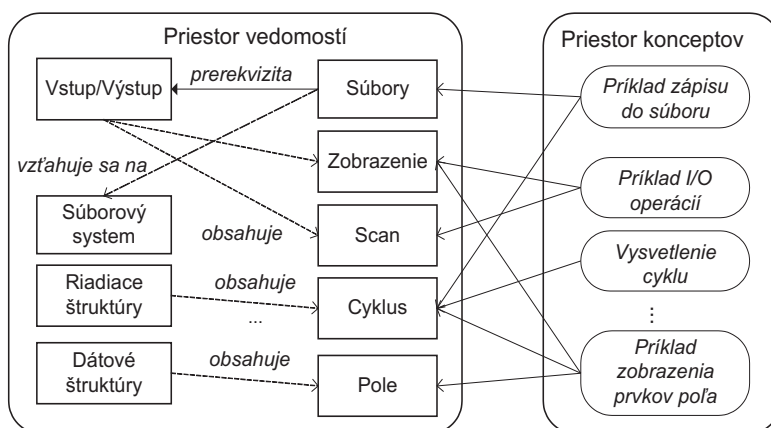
Priestor vedomostí

Vstup/Výstup

prerekvizita

Súbory

vzťahuje sa na

Zobrazenie

Súborový systém

obsahuje

Scan

Riadiace štruktúry

obsahuje

...

Cyklus

Dátové štruktúry

obsahuje

Pole

Priestor konceptov

Príklad zápisu do súboru

Príklad I/O operácií

Vysvetlenie cyklu

⋮

Príklad zobrazenia prvkov poľa